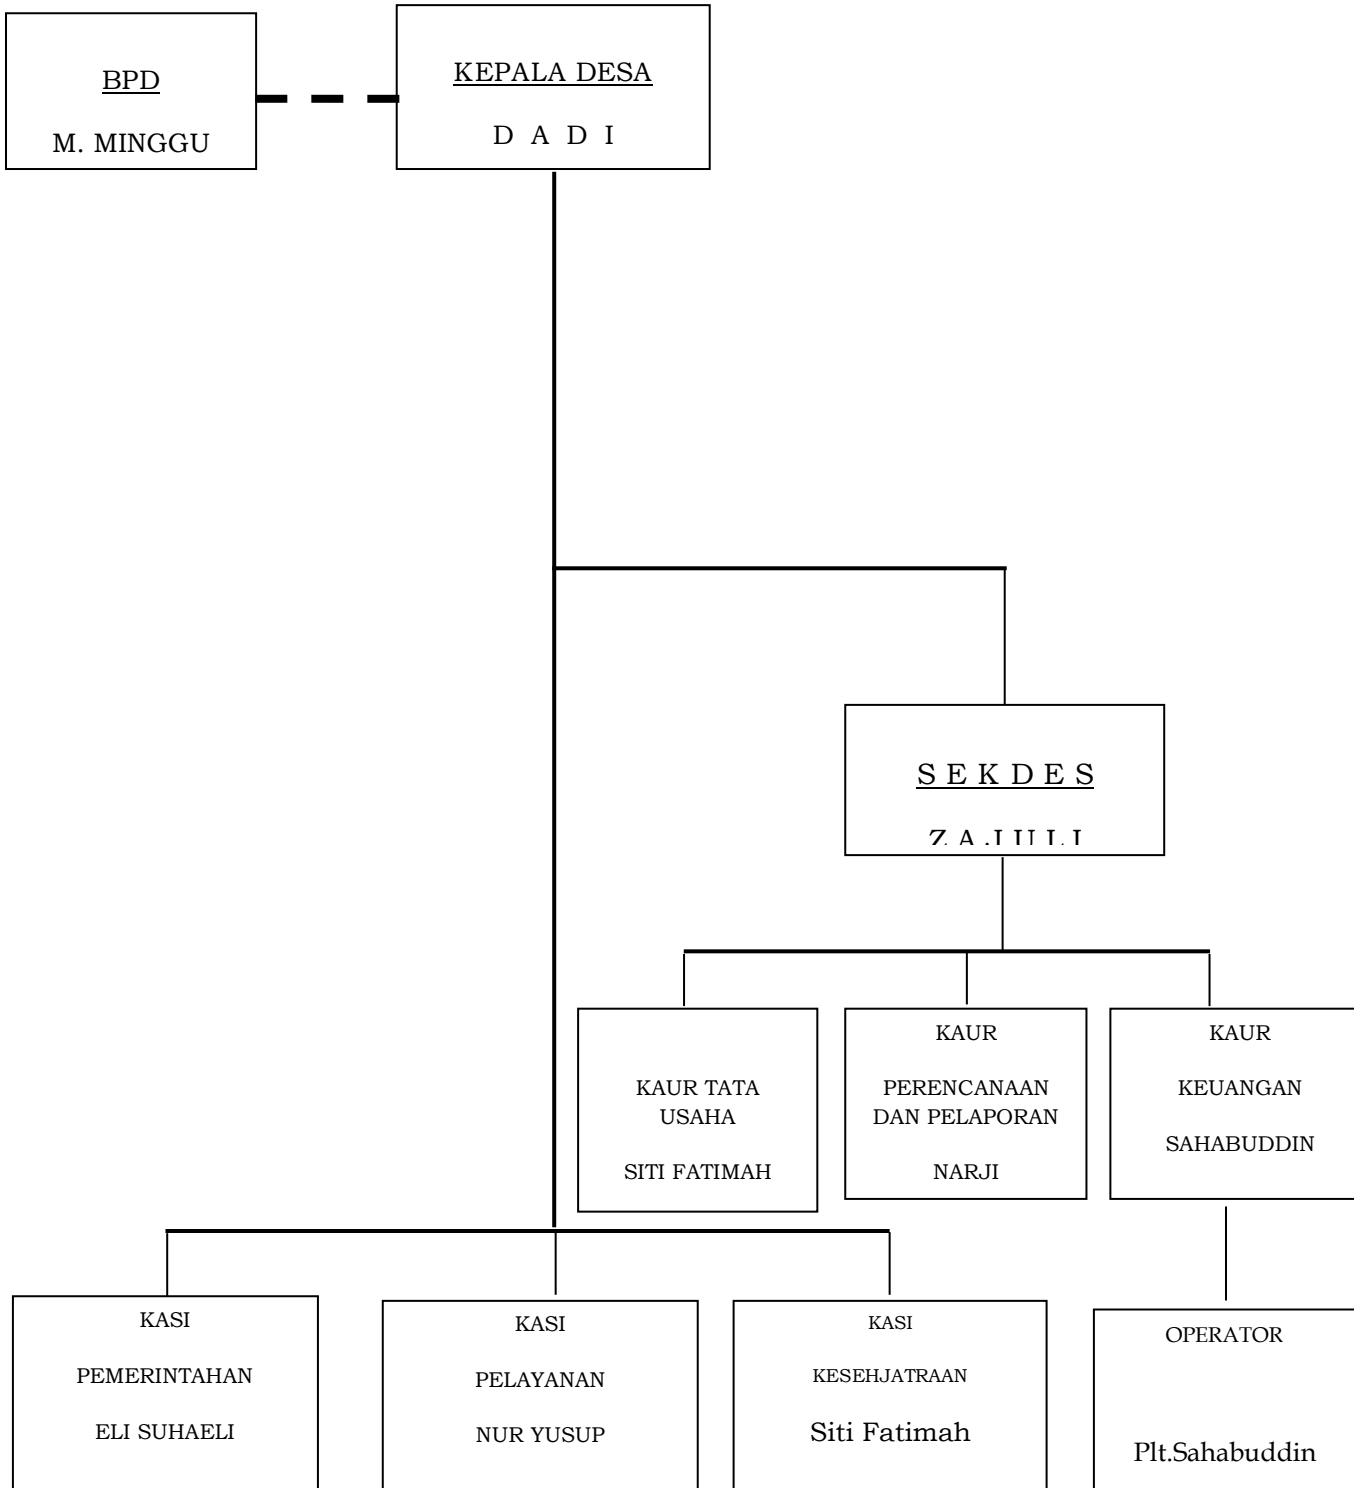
BPD

M. MINGGU

KEPALA DESA

D A D I

S E K D E S

Z A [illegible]

KAUR TATA USAHA

SITI FATIMAH

KAUR

PERENCANAAN DAN PELAPORAN

NARJI

KAUR

KEUANGAN

SAHABUDDIN

KASI

PEMERINTAHAN

ELI SUHAELI

KASI

PELAYANAN

NUR YUSUP

KASI

KESEHJATRAAN

Siti Fatimah

OPERATOR

Plt.Sahabuddin